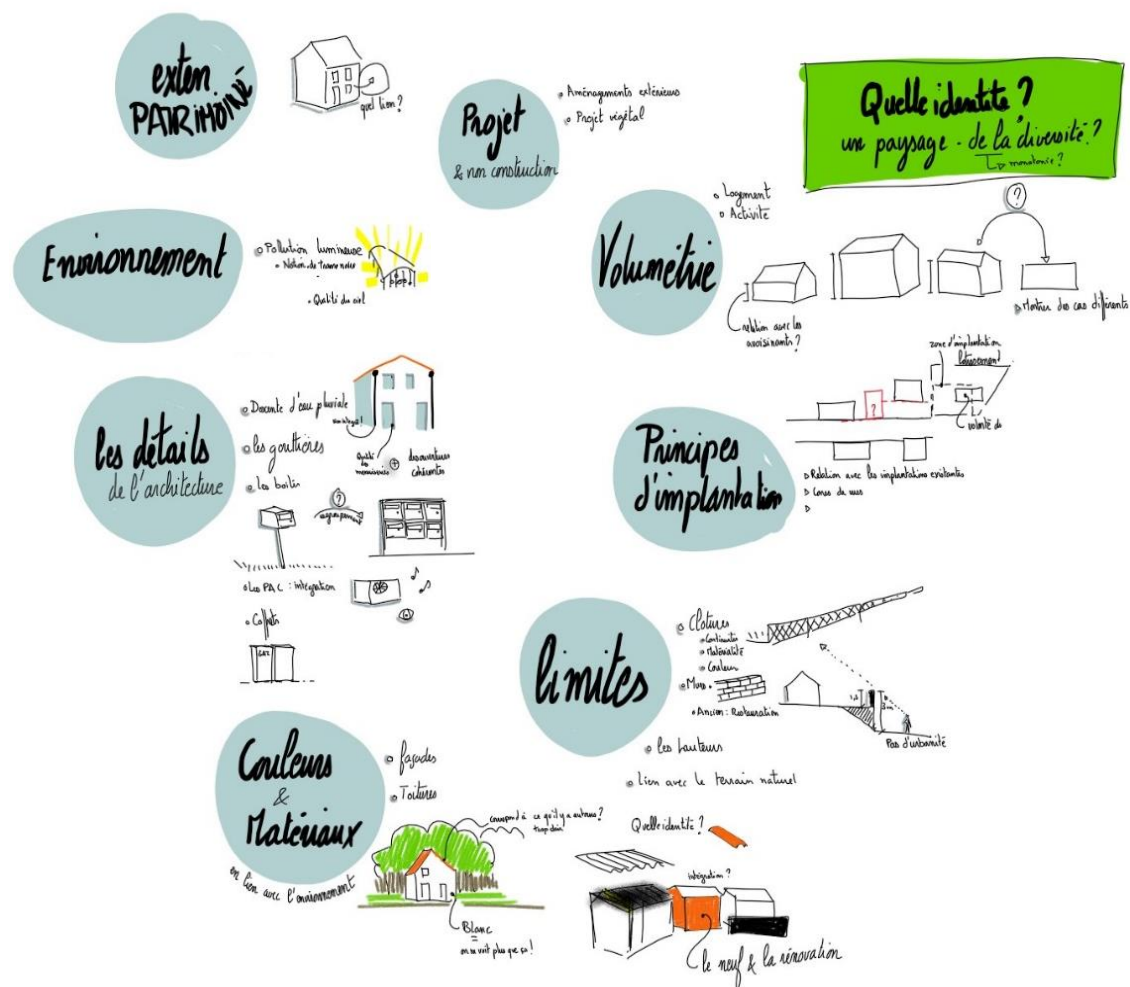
exten PATRIMOINE

quel lien ?

Projet & non construction

○ Aménagements extérieurs
○ Projet végétal

Quelle identité ? un paysage - de la diversité ? la monotonie ?

Environnement

○ Pollution lumineuse
○ Notion de trame noire
○ Qualité de l'air

Volumétrie

○ Logement
○ Activité

relation avec les avoisinants ?

○ Mention des cas différents

Les détails de l'architecture

○ Descente d'eau pluviale
○ Les gouttières
○ Les boîtes

qualité des menuiseries
descentes cohérentes

regroupement

○ Les PAC : intégration
○ Coffrets

Principes d'implantation

zone d'implantation obligatoire
volonté de

▷ Relation avec les implantations existantes
▷ Cones de vues
▷

limites

○ Clôtures
○ Continuité
○ Matérialité
○ Couleurs
○ Murs
○ Ancien : Restauration
○ Les hauteurs
○ Lien avec le terrain naturel

Pas d'urbanité

Couleurs & Matériaux en lien avec l'environnement

○ façades
○ Toitures

correspond à ce qu'il y a autour ? trop clair !

Blanc = on ne voit plus que ça !

Quelle identité ?

intégration ?

le neuf & la rénovation